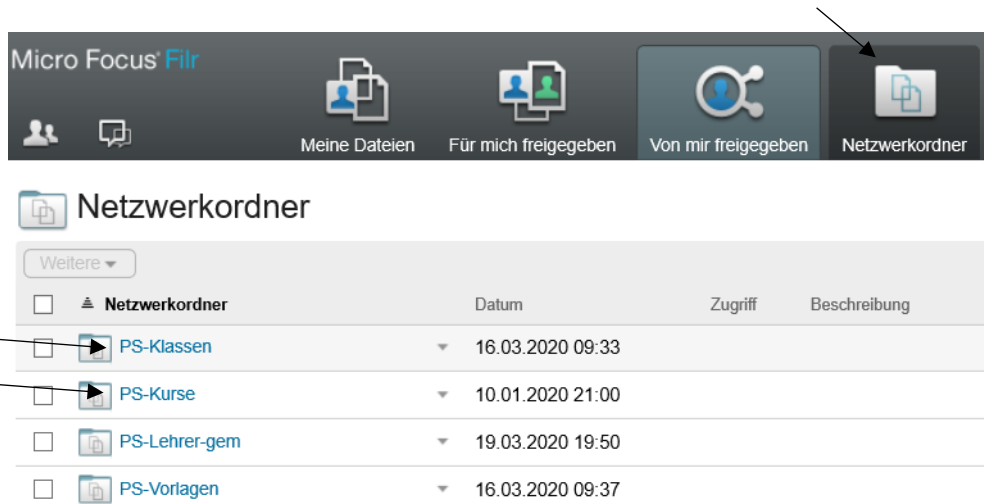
Micro Focus Filr

Meine Dateien | Für mich freigegeben | Von mir freigegeben | Netzwerkordner

Netzwerkordner

Weitere ▾

| | Netzwerkordner | | Datum | Zugriff | Beschreibung |
|---|---|---|---|---|---|
| ☐ | PS-Klassen | ▾ | 16.03.2020 09:33 | | |
| ☐ | PS-Kurse | ▾ | 10.01.2020 21:00 | | |
| ☐ | PS-Lehrer-gem | ▾ | 19.03.2020 19:50 | | |
| ☐ | PS-Vorlagen | ▾ | 16.03.2020 09:37 | | |